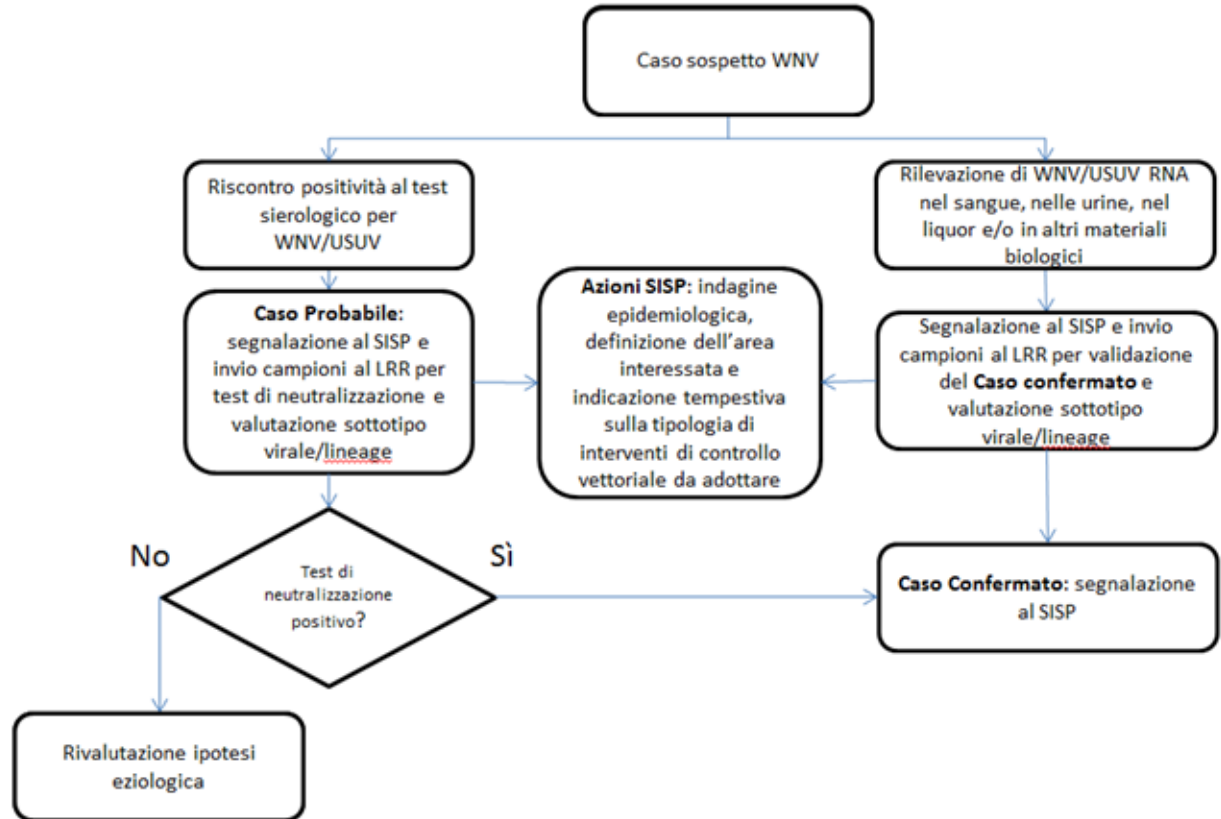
Caso sospetto WNV

Riscontro positività al test sierologico per WNV/USUV

Rilevazione di WNV/USUV RNA nel sangue, nelle urine, nel liquor e/o in altri materiali biologici

Caso Probabile: segnalazione al SISP e invio campioni al LRR per test di neutralizzazione e valutazione sottotipo virale/lineage

Azioni SISP: indagine epidemiologica, definizione dell'area interessata e indicazione tempestiva sulla tipologia di interventi di controllo vettoriale da adottare

Segnalazione al SISP e invio campioni al LRR per validazione del Caso confermato e valutazione sottotipo virale/lineage

No

Test di neutralizzazione positivo?

Sì

Caso Confermato: segnalazione al SISP

Rivalutazione ipotesi eziologica